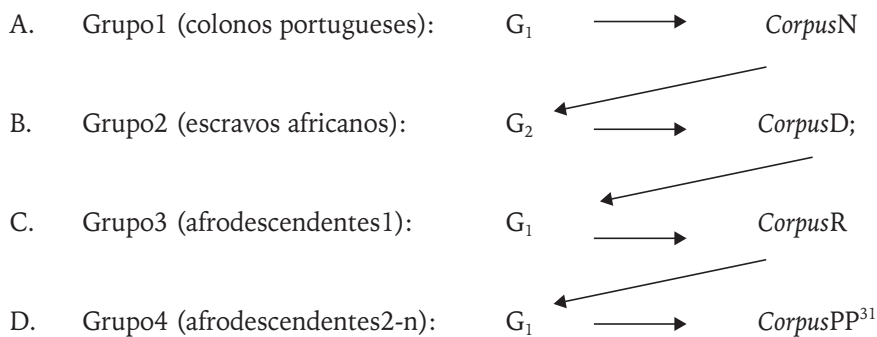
A. Grupo1 (colonos portugueses): $G_1$ $\longrightarrow$ *Corpus*N

B. Grupo2 (escravos africanos): $G_2$ $\longrightarrow$ *Corpus*D;

C. Grupo3 (afrodescendentes1): $G_1$ $\longrightarrow$ *Corpus*R

D. Grupo4 (afrodescendentes2-n): $G_1$ $\longrightarrow$ *Corpus*PP$^{31}$